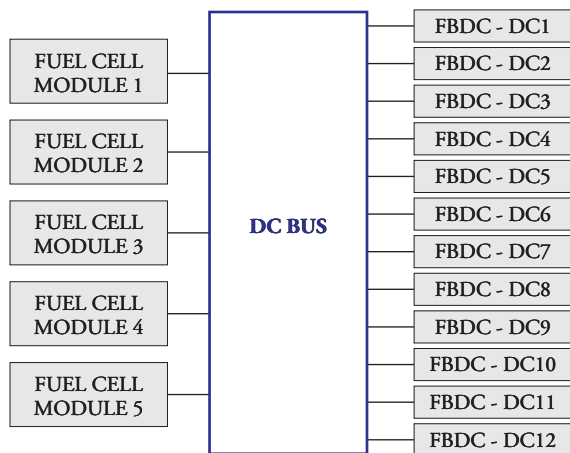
FUEL CELL MODULE 1

FUEL CELL MODULE 2

FUEL CELL MODULE 3

FUEL CELL MODULE 4

FUEL CELL MODULE 5

DC BUS

FBDC - DC1
FBDC - DC2
FBDC - DC3
FBDC - DC4
FBDC - DC5
FBDC - DC6
FBDC - DC7
FBDC - DC8
FBDC - DC9
FBDC - DC10
FBDC - DC11
FBDC - DC12